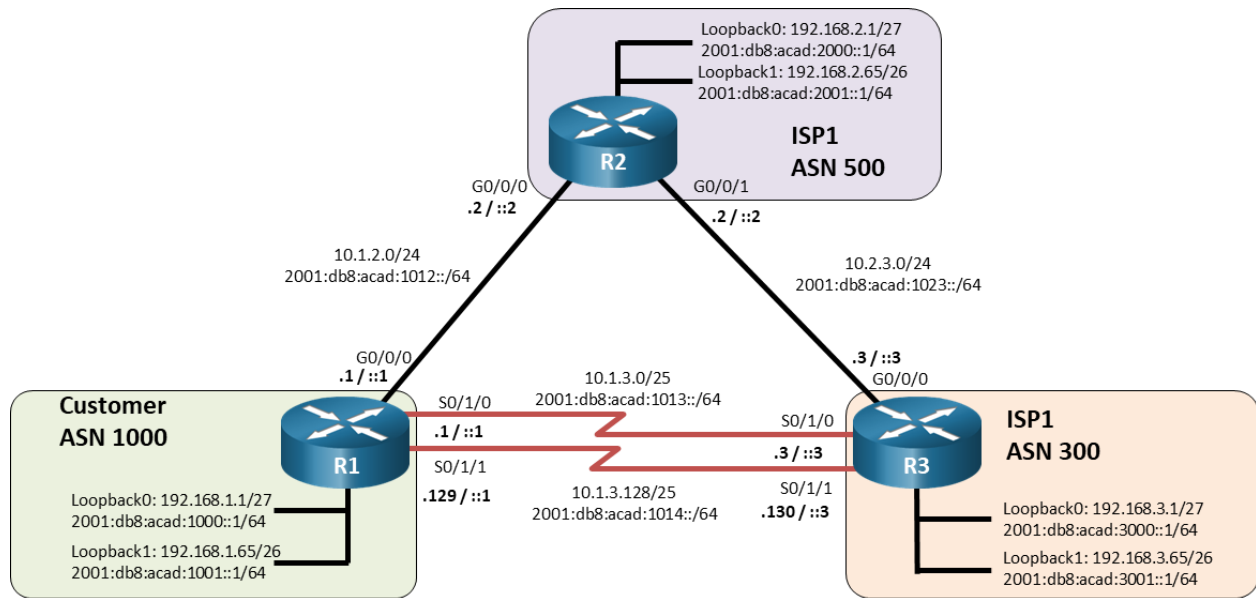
Loopback0: 192.168.2.1/27
2001:db8:acad:2000::1/64
Loopback1: 192.168.2.65/26
2001:db8:acad:2001::1/64

ISP1
ASN 500

R2

G0/0/0
.2 / ::2

G0/0/1
.2 / ::2

10.1.2.0/24
2001:db8:acad:1012::/64

10.2.3.0/24
2001:db8:acad:1023::/64

G0/0/0
.1 / ::1

.3 / ::3
G0/0/0

Customer
ASN 1000

R1

S0/1/0
.1 / ::1
S0/1/1
.129 / ::1

10.1.3.0/25
2001:db8:acad:1013::/64

10.1.3.128/25
2001:db8:acad:1014::/64

S0/1/0
.3 / ::3
S0/1/1
.130 / ::3

ISP1
ASN 300

R3

Loopback0: 192.168.1.1/27
2001:db8:acad:1000::1/64
Loopback1: 192.168.1.65/26
2001:db8:acad:1001::1/64

Loopback0: 192.168.3.1/27
2001:db8:acad:3000::1/64
Loopback1: 192.168.3.65/26
2001:db8:acad:3001::1/64